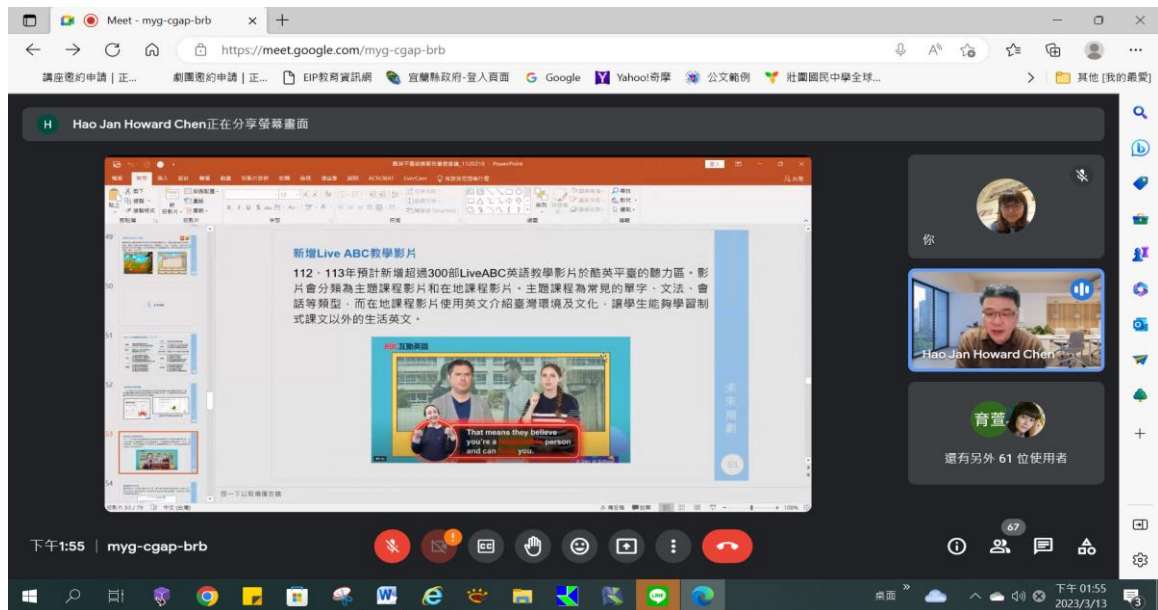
Meet - myg-cgap-brb

https://meet.google.com/myg-cgap-brb

講座邀約申請 | 正... 劇團邀約申請 | 正... EIP教育資訊網 宜蘭縣政府-登入頁面 Google Yahoo!奇摩 公文範例 壯圍國民中學全球... 其他 [我的最愛]

Hao Jan Howard Chen正在分享螢幕畫面

新增Live ABC教學影片

112、113年預計新增超過300部LiveABC英語教學影片於酷英平臺的聽力區。影片會分類為主題課程影片和在地課程影片。主題課程為常見的單字、文法、會話等類型，而在地課程影片使用英文介紹臺灣環境及文化，讓學生能夠學習制式課文以外的生活英文。

ABC互動英語

That means they believe you're a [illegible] person and can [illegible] you.

按一下以新增備忘稿

你

Hao Jan Howard Chen

育萱

還有另外 61 位使用者

下午1:55 | myg-cgap-brb

67

桌面

下午 01:55
2023/3/13